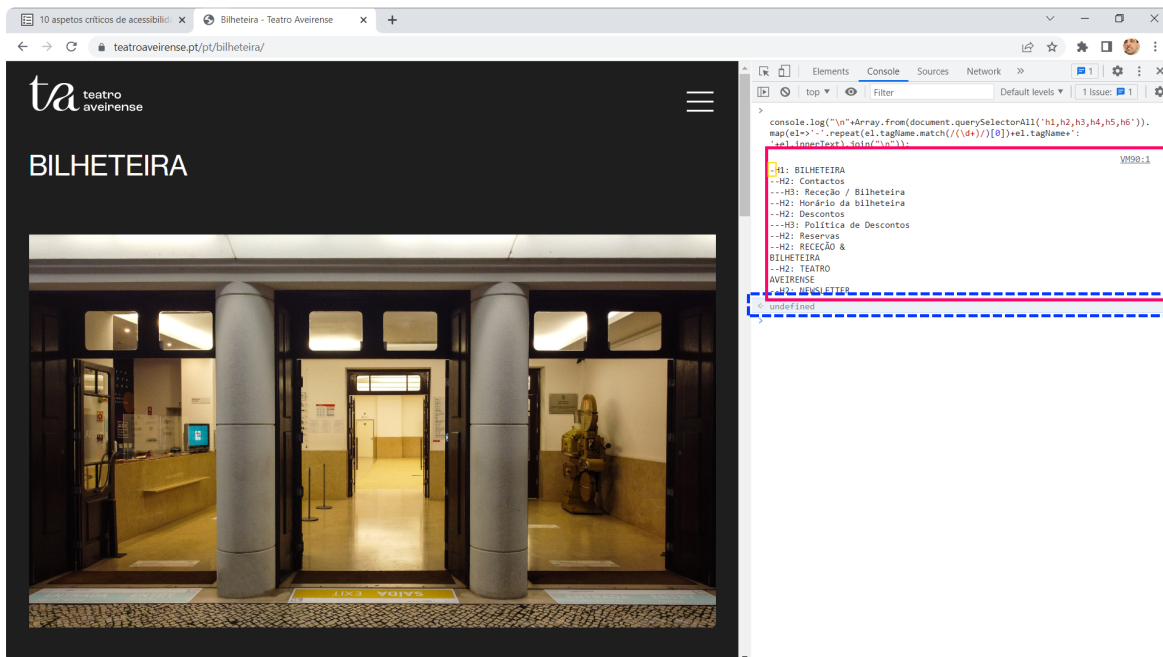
10 aspetos críticos de acessibilid ×
Bilheteira - Teatro Aveirense ×
+

teatroaveirense.pt/pt/bilheteira/

ta teatro aveirense

BILHETEIRA

SAÍDA EXIT

Elements Console Sources Network »
1
top
Filter
Default levels ▾
1 Issue: 1

> console.log("\n"+Array.from(document.querySelectorAll('h1,h2,h3,h4,h5,h6')).map(el=>'-'.repeat(el.tagName.match(/(\d+)/)[0])+el.tagName+': '+el.innerText).join("\n"));

VM90:1

-H1: BILHETEIRA
--H2: Contactos
---H3: Receção / Bilheteira
--H2: Horário da bilheteira
--H2: Descontos
---H3: Política de Descontos
--H2: Reservas
--H2: RECEÇÃO & BILHETEIRA
--H2: TEATRO AVEIRENSE
--H2: NEWSLETTER
< undefined
>